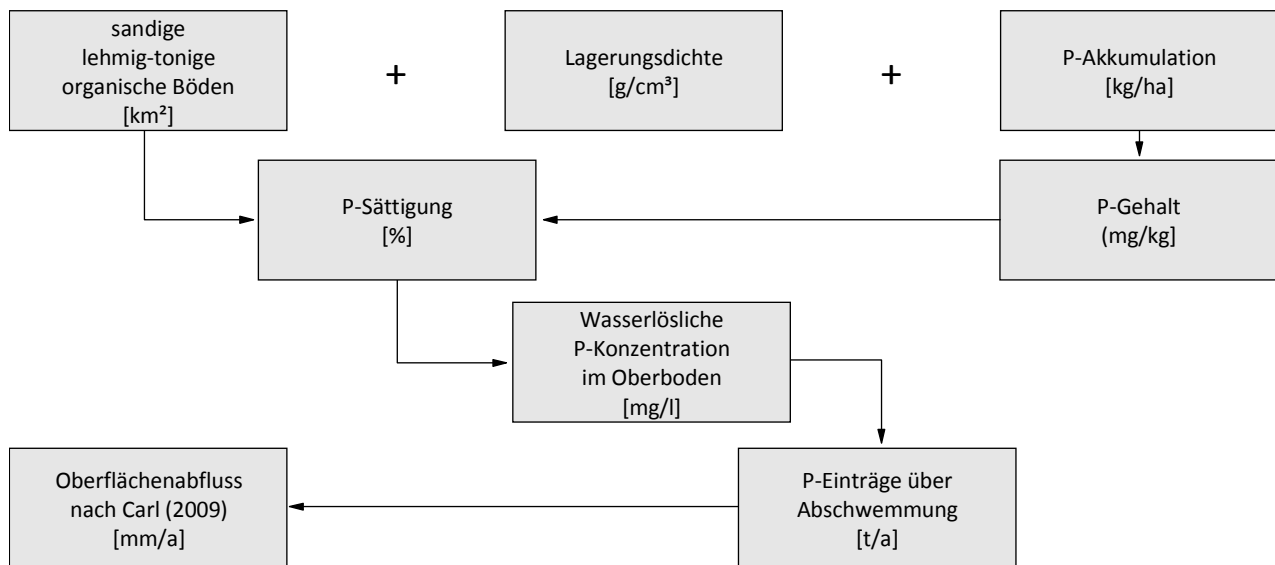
sandige
lehmig-tonige
organische Böden
[km²]

+

Lagerungsdichte
[g/cm³]

+

P-Akkumulation
[kg/ha]

P-Sättigung
[%]

P-Gehalt
(mg/kg]

Wasserlösliche
P-Konzentration
im Oberboden
[mg/l]

Oberflächenabfluss
nach Carl (2009)
[mm/a]

P-Einträge über
Abschwemmung
[t/a]